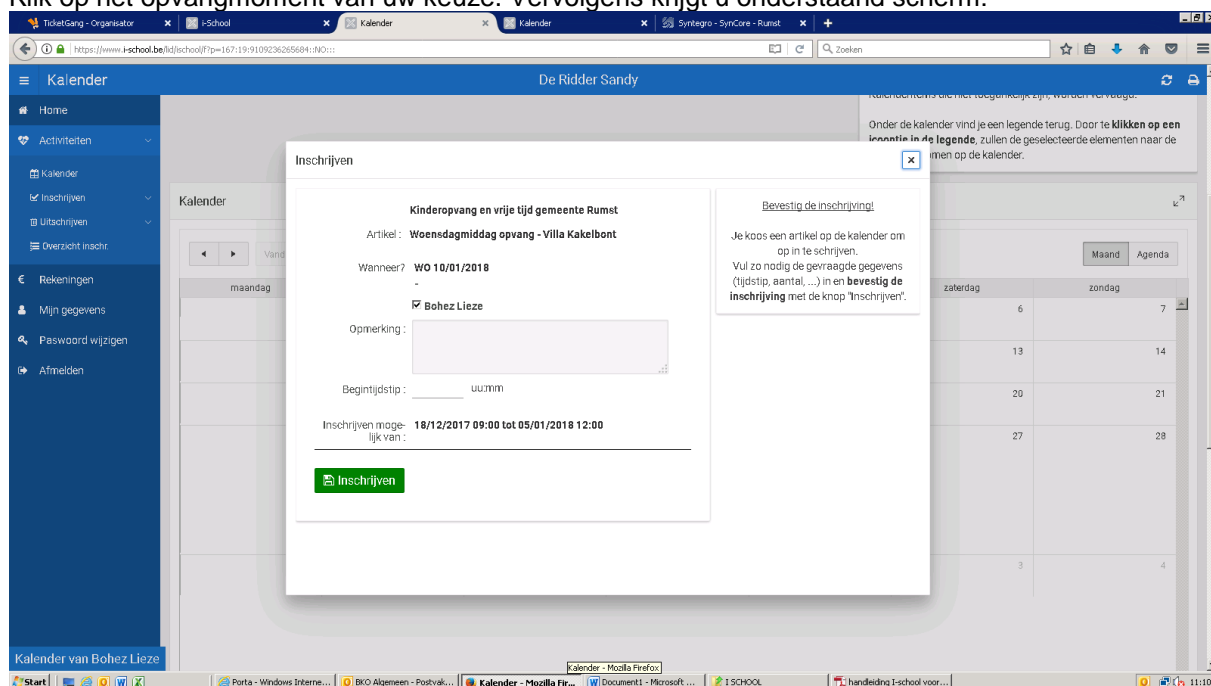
Klik op het opvangmoment van uw keuze. Vervolgens krijgt u onderstaand scherm.

TicketGang - Organisator | i-School | Kalender | Kalender | Syntegro - SynCore - Rumst

https://www.i-school.be/iid/ischool/f?p=167:19:9109236265684::NO:::

Zoeken

Kalender

De Ridder Sandy

Home
Activiteiten
Kalender
Inschrijven
Uitschrijven
Overzicht inschr.
Rekeningen
Mijn gegevens
Paswoord wijzigen
Afmelden

Kalender van Bohez Lieze

Onder de kalender vind je een legende terug. Door te **klikken op een icoontje in de legende**, zullen de geselecteerde elementen naar de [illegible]omen op de kalender.

Kalender

Maand | Agenda

maandag | zaterdag | zondag

6 7 13 14 20 21 27 28 3 4

Inschrijven

Kinderopvang en vrije tijd gemeente Rumst

Artikel : Woensdagmiddag opvang - Villa Kakelbont

Wanneer? WO 10/01/2018

-

Bohez Lieze

Opmerking :

Begintijdstip : uu:mm

Inschrijven mogelijk van : 18/12/2017 09:00 tot 05/01/2018 12:00

Inschrijven

Bevestig de inschrijving!

Je koos een artikel op de kalender om op in te schrijven.
Vul zo nodig de gevraagde gegevens (tijdstip, aantal, ...) in en **bevestig de inschrijving** met de knop "Inschrijven".

Kalender - Mozilla Firefox

Start | Porta - Windows Interne... | BKO Algemeen - Postvak... | Kalender - Mozilla Fir... | Document1 - Microsoft ... | I SCHOOL | handleiding I-school voor... | 11:10